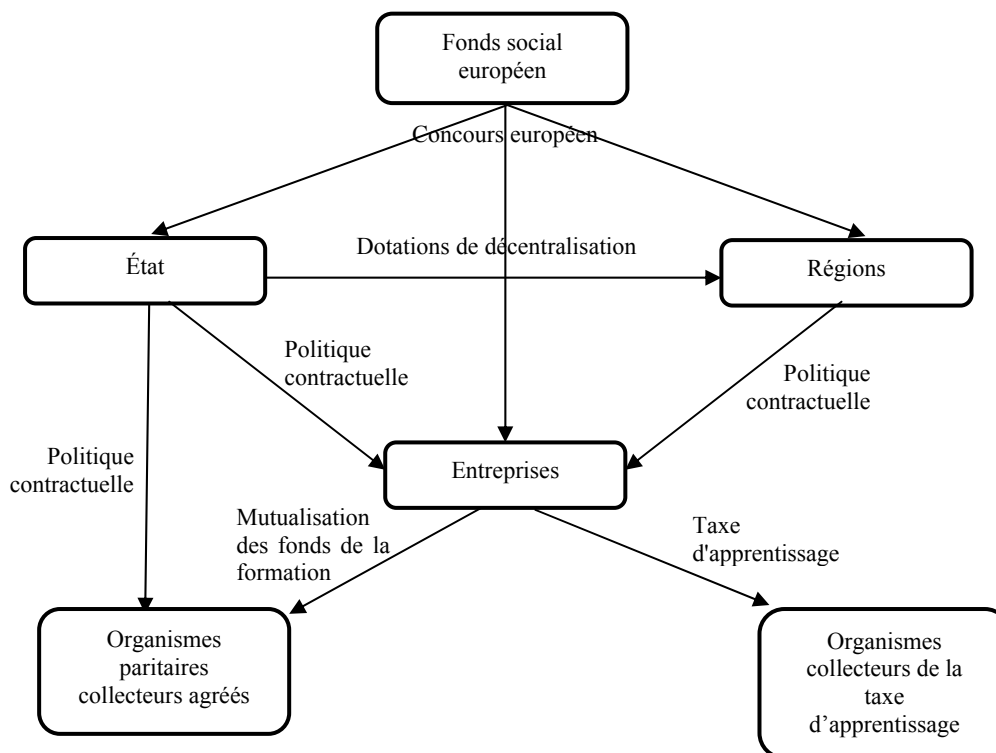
Fonds social européen

Concours européen

État

Dotations de décentralisation

Régions

Politique contractuelle

Politique contractuelle

Politique contractuelle

Entreprises

Mutualisation des fonds de la formation

Taxe d'apprentissage

Organismes paritaires collecteurs agréés

Organismes collecteurs de la taxe d'apprentissage